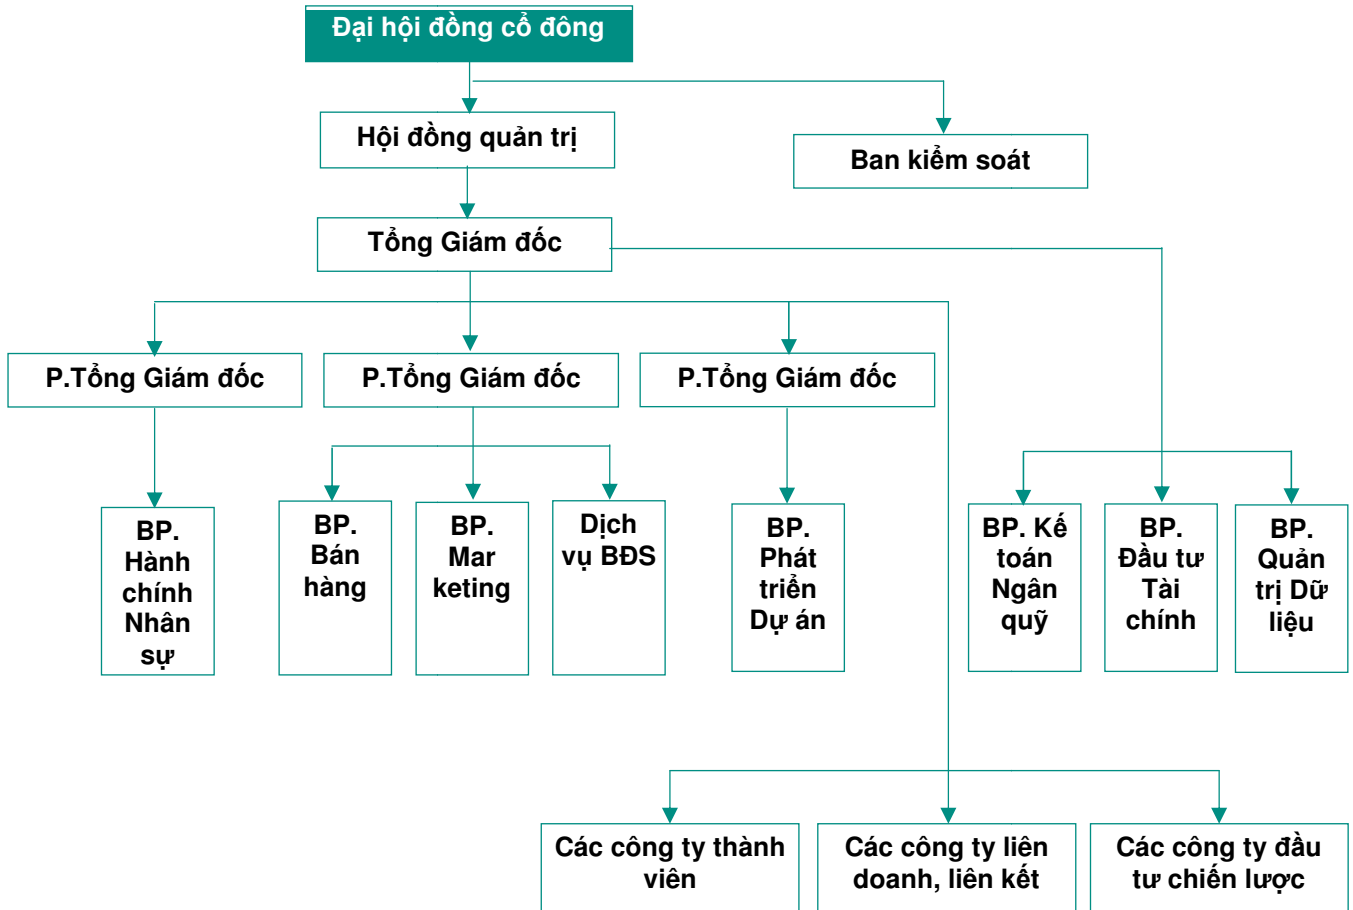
Đại hội đồng cổ đông

Hội đồng quản trị

Ban kiểm soát

Tổng Giám đốc

P.Tổng Giám đốc

P.Tổng Giám đốc

P.Tổng Giám đốc

BP. Hành chính Nhân sự

BP. Bán hàng

BP. Mar keting

Dịch vụ BĐS

BP. Phát triển Dự án

BP. Kế toán Ngân quỹ

BP. Đầu tư Tài chính

BP. Quản trị Dữ liệu

Các công ty thành viên

Các công ty liên doanh, liên kết

Các công ty đầu tư chiến lược